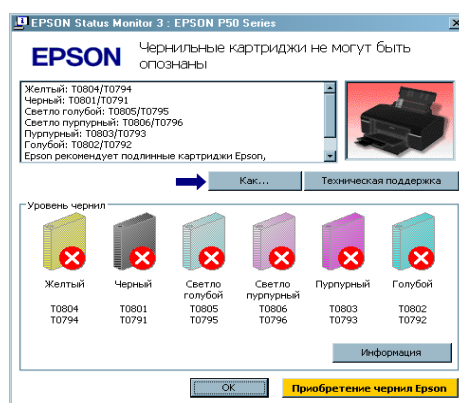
EPSON Status Monitor 3 : EPSON P50 Series

EPSON

Чернильные картриджи не могут быть опознаны

Желтый: T0804/T0794
Черный: T0801/T0791
Светло голубой: T0805/T0795
Светло пурпурный: T0806/T0796
Пурпурный: T0803/T0793
Голубой: T0802/T0792
Epson рекомендует подлинные картриджи Epson,

Как...

Техническая поддержка

Уровень чернил

| Желтый | Черный | Светло голубой | Светло пурпурный | Пурпурный | Голубой |
|---|---|---|---|---|---|
| T0804 | T0801 | T0805 | T0806 | T0803 | T0802 |
| T0794 | T0791 | T0795 | T0796 | T0793 | T0792 |

Информация

OK

Приобретение чернил Epson